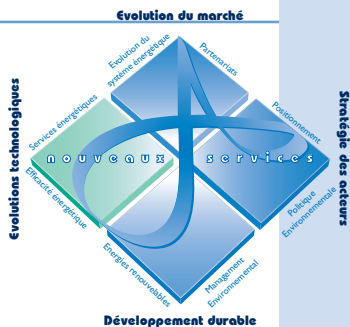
Evolution du marché

Evolutions technologiques

Stratégie des acteurs

Développement durable

Evolution du système énergétique

Partenariats

Services énergétiques

Positionnement

nouveaux

services

Efficacité énergétique

Politique Environnementale

Energies renouvelables

Management Environnemental